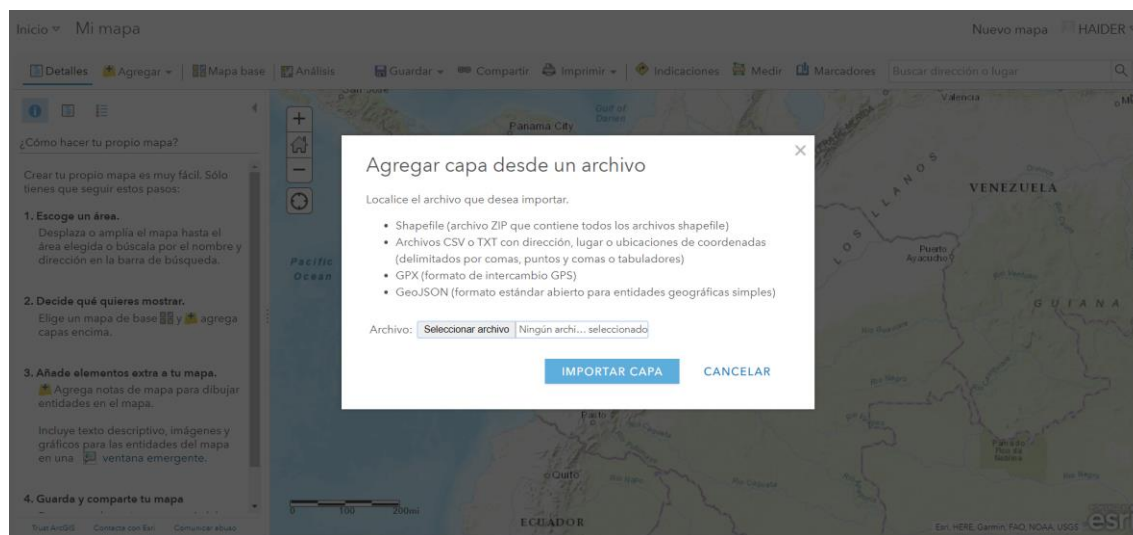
Inicio Mi mapa

Nuevo mapa HAIDER

Detalles Agregar Mapa base Análisis Guardar Compartir Imprimir Indicaciones Medir Marcadores Buscar dirección o lugar

¿Cómo hacer tu propio mapa?

Crear tu propio mapa es muy fácil. Sólo tienes que seguir estos pasos:

1. Escoge un área.
Desplaza o amplía el mapa hasta el área elegida o búscala por el nombre y dirección en la barra de búsqueda.

2. Decide qué quieres mostrar.
Elige un mapa de base y agrega capas encima.

3. Añade elementos extra a tu mapa.
Agrega notas de mapa para dibujar entidades en el mapa.

Incluye texto descriptivo, imágenes y gráficos para las entidades del mapa en una ventana emergente.

4. Guarda y comparte tu mapa

Trust ArcGIS Contacte con Esri Comunicar abuso

Panama City
Gulf of Darien
Valencia
VENEZUELA
Puerto Ayacucho
GUIANA
Pacific Ocean
Quito
ECUADOR
0 100 200mi
Esri, HERE, Garmin, FAO, NOAA, USGS

Agregar capa desde un archivo

Localice el archivo que desea importar.

• Shapefile (archivo ZIP que contiene todos los archivos shapefile)
• Archivos CSV o TXT con dirección, lugar o ubicaciones de coordenadas (delimitados por comas, puntos y comas o tabuladores)
• GPX (formato de intercambio GPS)
• GeoJSON (formato estándar abierto para entidades geográficas simples)

Archivo: Seleccionar archivo Ningún archi... seleccionado

IMPORTAR CAPA CANCELAR